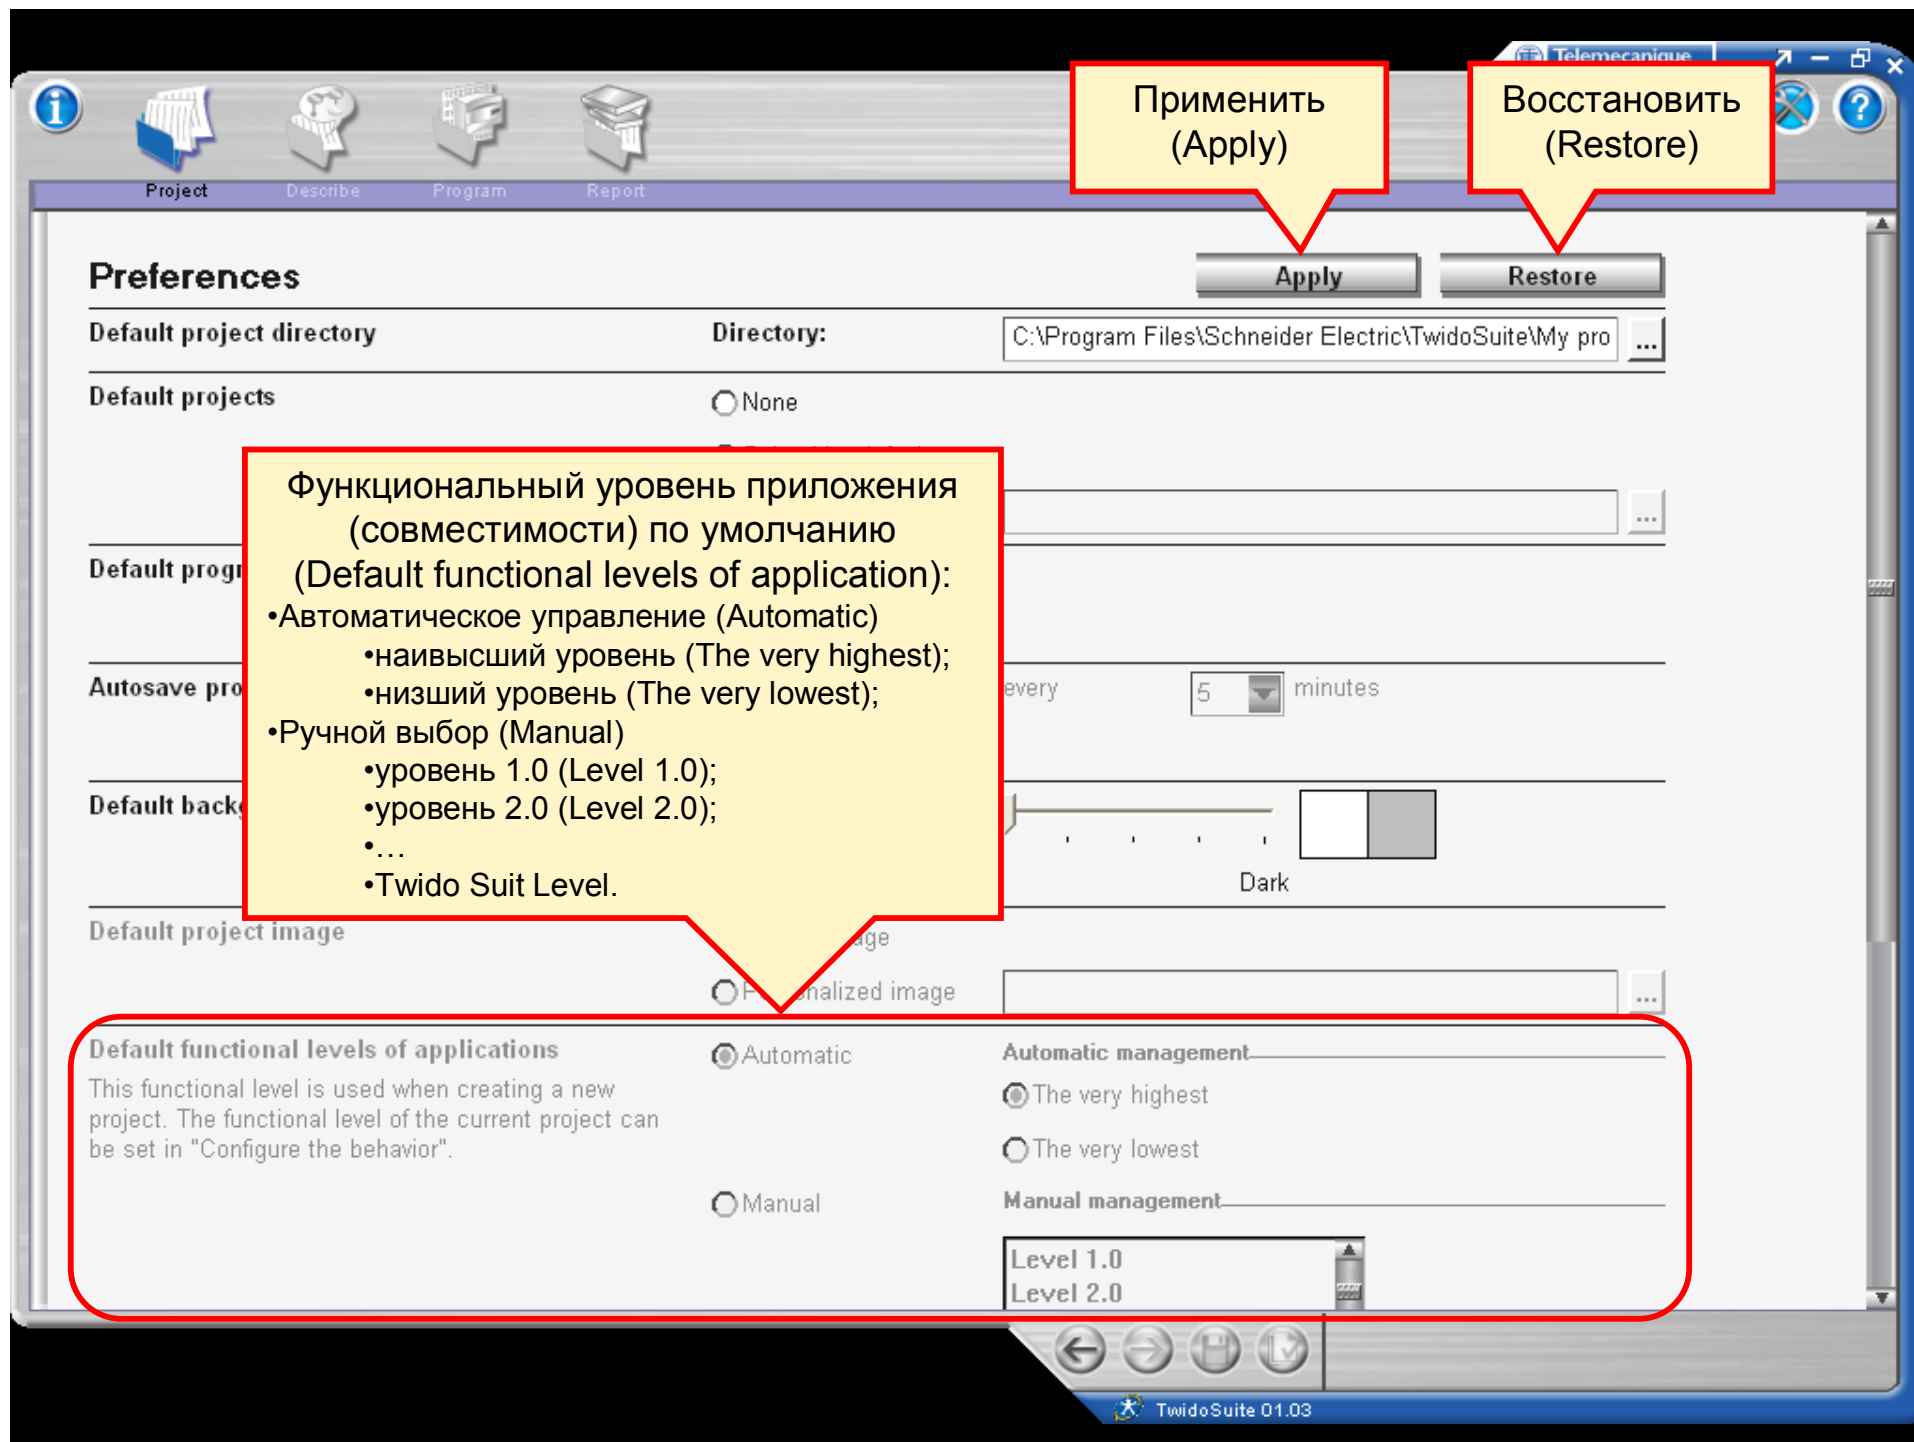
Telemecanique

Project Describe Program Report

Применить (Apply)

Восстановить (Restore)

Preferences

Apply Restore

Default project directory Directory: C:\Program Files\Schneider Electric\TwidoSuite\My pro ...

Default projects None

...

Default progr

Функциональный уровень приложения (совместимости) по умолчанию (Default functional levels of application):
•Автоматическое управление (Automatic)
•наивысший уровень (The very highest);
•низший уровень (The very lowest);
•Ручной выбор (Manual)
•уровень 1.0 (Level 1.0);
•уровень 2.0 (Level 2.0);
•…
•Twido Suit Level.

Autosave pro every 5 minutes

Default back Dark

Default project image ge

P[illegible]nalized image ...

Default functional levels of applications

This functional level is used when creating a new project. The functional level of the current project can be set in "Configure the behavior".

Automatic Automatic management

The very highest

The very lowest

Manual Manual management

Level 1.0
Level 2.0

TwidoSuite 01.03